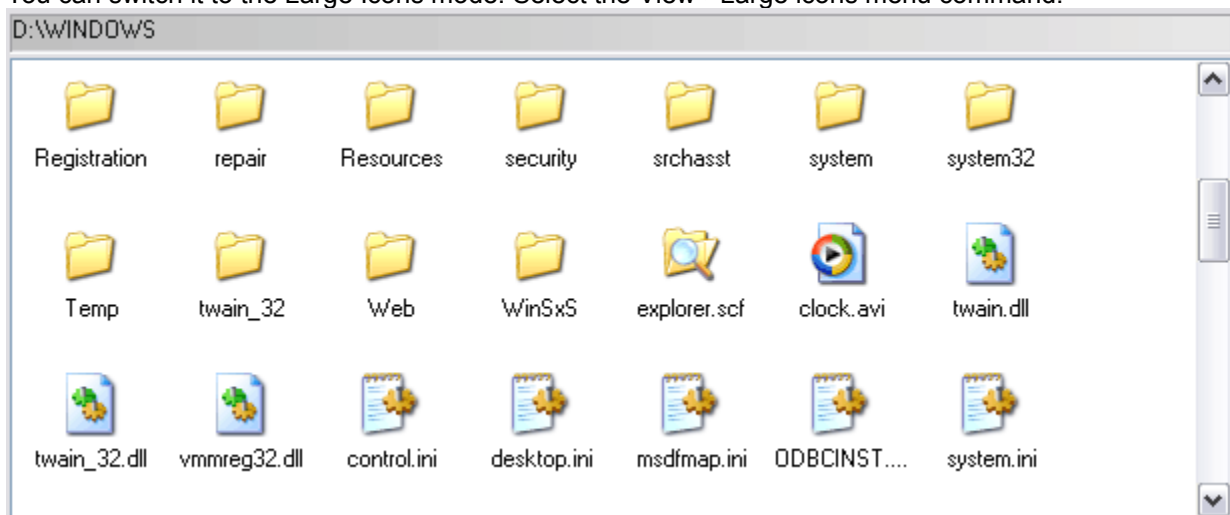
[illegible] can switch it to the Large icons mode. Select the View - Large icons menu command.

D:\WINDOWS

Registration
repair
Resources
security
srchasst
system
system32

Temp
twain_32
Web
WinSxS
explorer.scf
clock.avi
twain.dll

twain_32.dll
vmmreg32.dll
control.ini
desktop.ini
msdfmap.ini
ODBCINST....
system.ini